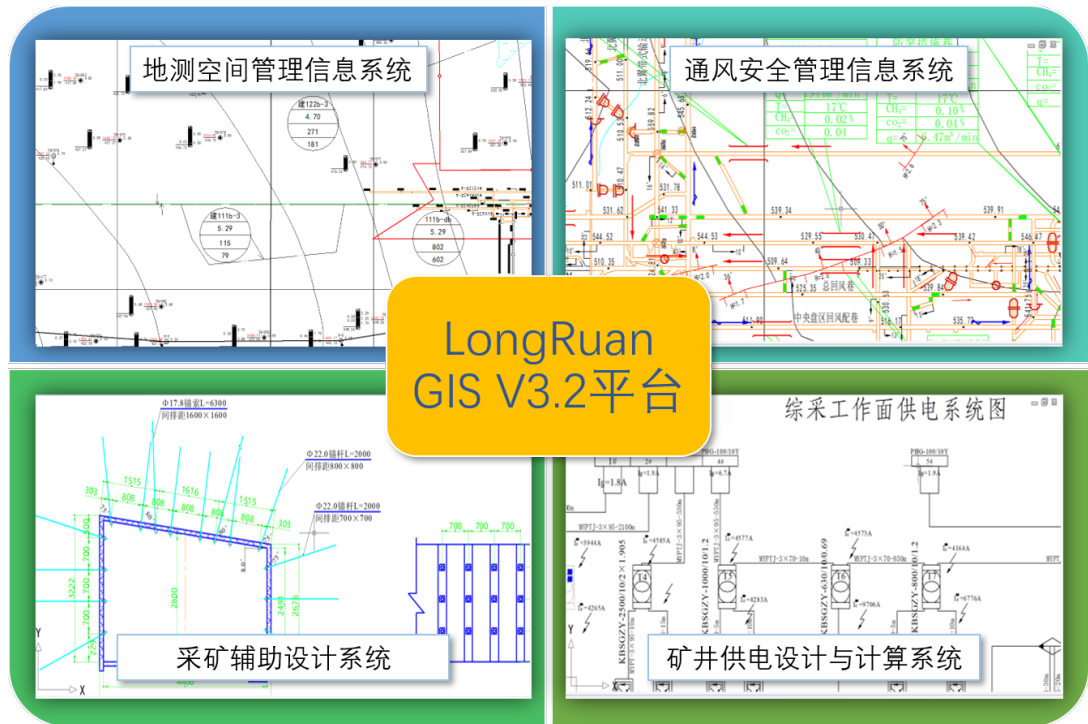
地测空间管理信息系统

建122b-3
4.70
271
181

建111b-3
5.29
115
79

111b-db
5.29
802
602

通风安全管理信息系统

17℃
0.02%
0.01
17℃
0.10%
0.04%

511.02
510.53
511.78
531.62
539.34
539.91
544.52
544.53
529.55
529.50
539.42
510.35
509.64
509.33
535.35
总回风巷
539.84
中央盘区回风配巷
535.73

LongRuan GIS V3.2平台

采矿辅助设计系统

Φ17.8锚索L=6300
间排距1600×1600
Φ22.0锚杆L=2000
间排距800×800
Φ22.0锚杆L=2000
间排距700×700
1515
1616
1515
303
808
808
808
808
303
700
700
700
Y
X

综采工作面供电系统图

矿井供电设计与计算系统

PBG-100/10Y
KBSGZY-2500/10/1.905
KBSGZY-1000/10/1.2
KBSGZY-630/10/0.69
KBSGZY-800/10/1.2
T4
T5
T6
T7